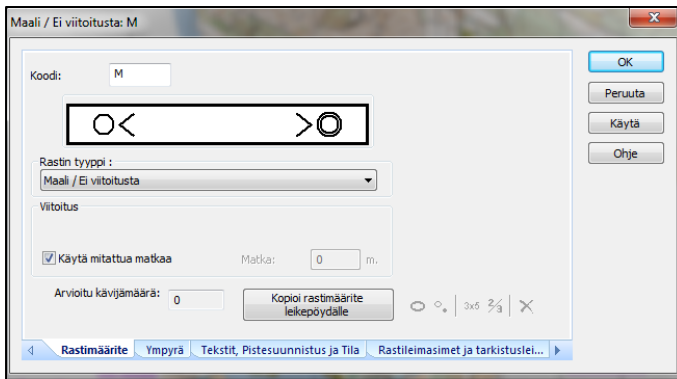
Maali / Ei viitoitusta: M

Koodi: M

Rastin tyyppi :
Maali / Ei viitoitusta

Viitoitus

Käytä mitattua matkaa

Matka: 0 m.

Arvioitu kävijämäärä: 0

Kopioi rastimäärite leikepöydälle

3x5 $\frac{2}{3}$

OK
Peruuta
Käytä
Ohje

Rastimäärite | Ympyrä | Tekstit, Pistesuunnistus ja Tila | Rastileimasimet ja tarkistuslei...